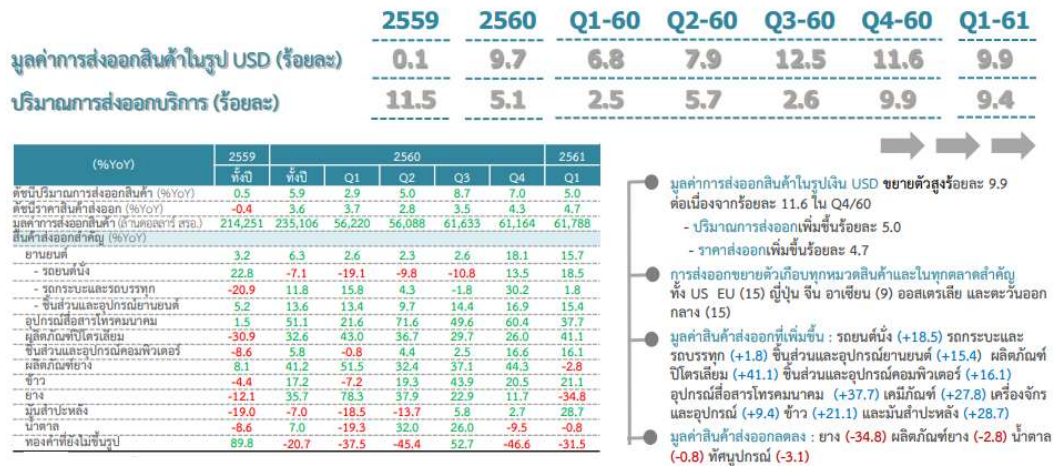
| | 2559 | 2560 | Q1-60 | Q2-60 | Q3-60 | Q4-60 | Q1-61 |
|---|---|---|---|---|---|---|---|
| มูลค่าการส่งออกสินค้าในรูป USD (ร้อยละ) | 0.1 | 9.7 | 6.8 | 7.9 | 12.5 | 11.6 | 9.9 |
| ปริมาณการส่งออกบริการ (ร้อยละ) | 11.5 | 5.1 | 2.5 | 5.7 | 2.6 | 9.9 | 9.4 |

| (%YoY) | 2559 ทั้งปี | 2560 ทั้งปี | Q1 | Q2 | Q3 | Q4 | 2561 Q1 |
|---|---|---|---|---|---|---|---|
| ดัชนีปริมาณการส่งออกสินค้า (%YoY) | 0.5 | 5.9 | 2.9 | 5.0 | 8.7 | 7.0 | 5.0 |
| ดัชนีราคาสินค้าส่งออก (%YoY) | -0.4 | 3.6 | 3.7 | 2.8 | 3.5 | 4.3 | 4.7 |
| มูลค่าการส่งออกสินค้า (ล้านดอลลาร์ สรอ.) | 214,251 | 235,106 | 56,220 | 56,088 | 61,633 | 61,164 | 61,788 |
| สินค้าส่งออกสำคัญ (%YoY) | | | | | | | |
| ยานยนต์ | 3.2 | 6.3 | 2.6 | 2.3 | 2.6 | 18.1 | 15.7 |
| - รถยนต์นั่ง | 22.8 | -7.1 | -19.1 | -9.8 | -10.8 | 13.5 | 18.5 |
| - รถกระบะและรถบรรทุก | -20.9 | 11.8 | 15.8 | 4.3 | -1.8 | 30.2 | 1.8 |
| - ชิ้นส่วนและอุปกรณ์ยานยนต์ | 5.2 | 13.6 | 13.4 | 9.7 | 14.4 | 16.9 | 15.4 |
| อุปกรณ์สื่อสารโทรคมนาคม | 1.5 | 51.1 | 21.6 | 71.6 | 49.6 | 60.4 | 37.7 |
| ผลิตภัณฑ์ปิโตรเลียม | -30.9 | 32.6 | 43.0 | 36.7 | 29.7 | 26.0 | 41.1 |
| ชิ้นส่วนและอุปกรณ์คอมพิวเตอร์ | -8.6 | 5.8 | -0.8 | 4.4 | 2.5 | 16.6 | 16.1 |
| ผลิตภัณฑ์ยาง | 8.1 | 41.2 | 51.5 | 32.4 | 37.1 | 44.3 | -2.8 |
| ข้าว | -4.4 | 17.2 | -7.2 | 19.3 | 43.9 | 20.5 | 21.1 |
| ยาง | -12.1 | 35.7 | 78.3 | 37.9 | 22.9 | 11.7 | -34.8 |
| มันสำปะหลัง | -19.0 | -7.0 | -18.5 | -13.7 | 5.8 | 2.7 | 28.7 |
| น้ำตาล | -8.6 | 7.0 | -19.3 | 32.0 | 26.0 | -9.5 | -0.8 |
| ทองคำที่ยังไม่ขึ้นรูป | 89.8 | -20.7 | -37.5 | -45.4 | 52.7 | -46.6 | -31.5 |

มูลค่าการส่งออกสินค้าในรูปเงิน USD ขยายตัวสูงร้อยละ 9.9 ต่อเนื่องจากร้อยละ 11.6 ใน Q4/60
- ปริมาณการส่งออกเพิ่มขึ้นร้อยละ 5.0
- ราคาส่งออกเพิ่มขึ้นร้อยละ 4.7

การส่งออกขยายตัวเกือบทุกหมวดสินค้าและในทุกตลาดสำคัญ ทั้ง US EU (15) ญี่ปุ่น จีน อาเซียน (9) ออสเตรเลีย และตะวันออกกลาง (15)

มูลค่าสินค้าส่งออกที่เพิ่มขึ้น : รถยนต์นั่ง (+18.5) รถกระบะและรถบรรทุก (+1.8) ชิ้นส่วนและอุปกรณ์ยานยนต์ (+15.4) ผลิตภัณฑ์ปิโตรเลียม (+41.1) ชิ้นส่วนและอุปกรณ์คอมพิวเตอร์ (+16.1) อุปกรณ์สื่อสารโทรคมนาคม (+37.7) เคมีภัณฑ์ (+27.8) เครื่องจักรและอุปกรณ์ (+9.4) ข้าว (+21.1) และมันสำปะหลัง (+28.7)

มูลค่าสินค้าส่งออกลดลง : ยาง (-34.8) ผลิตภัณฑ์ยาง (-2.8) น้ำตาล (-0.8) ทัศนูปกรณ์ (-3.1)